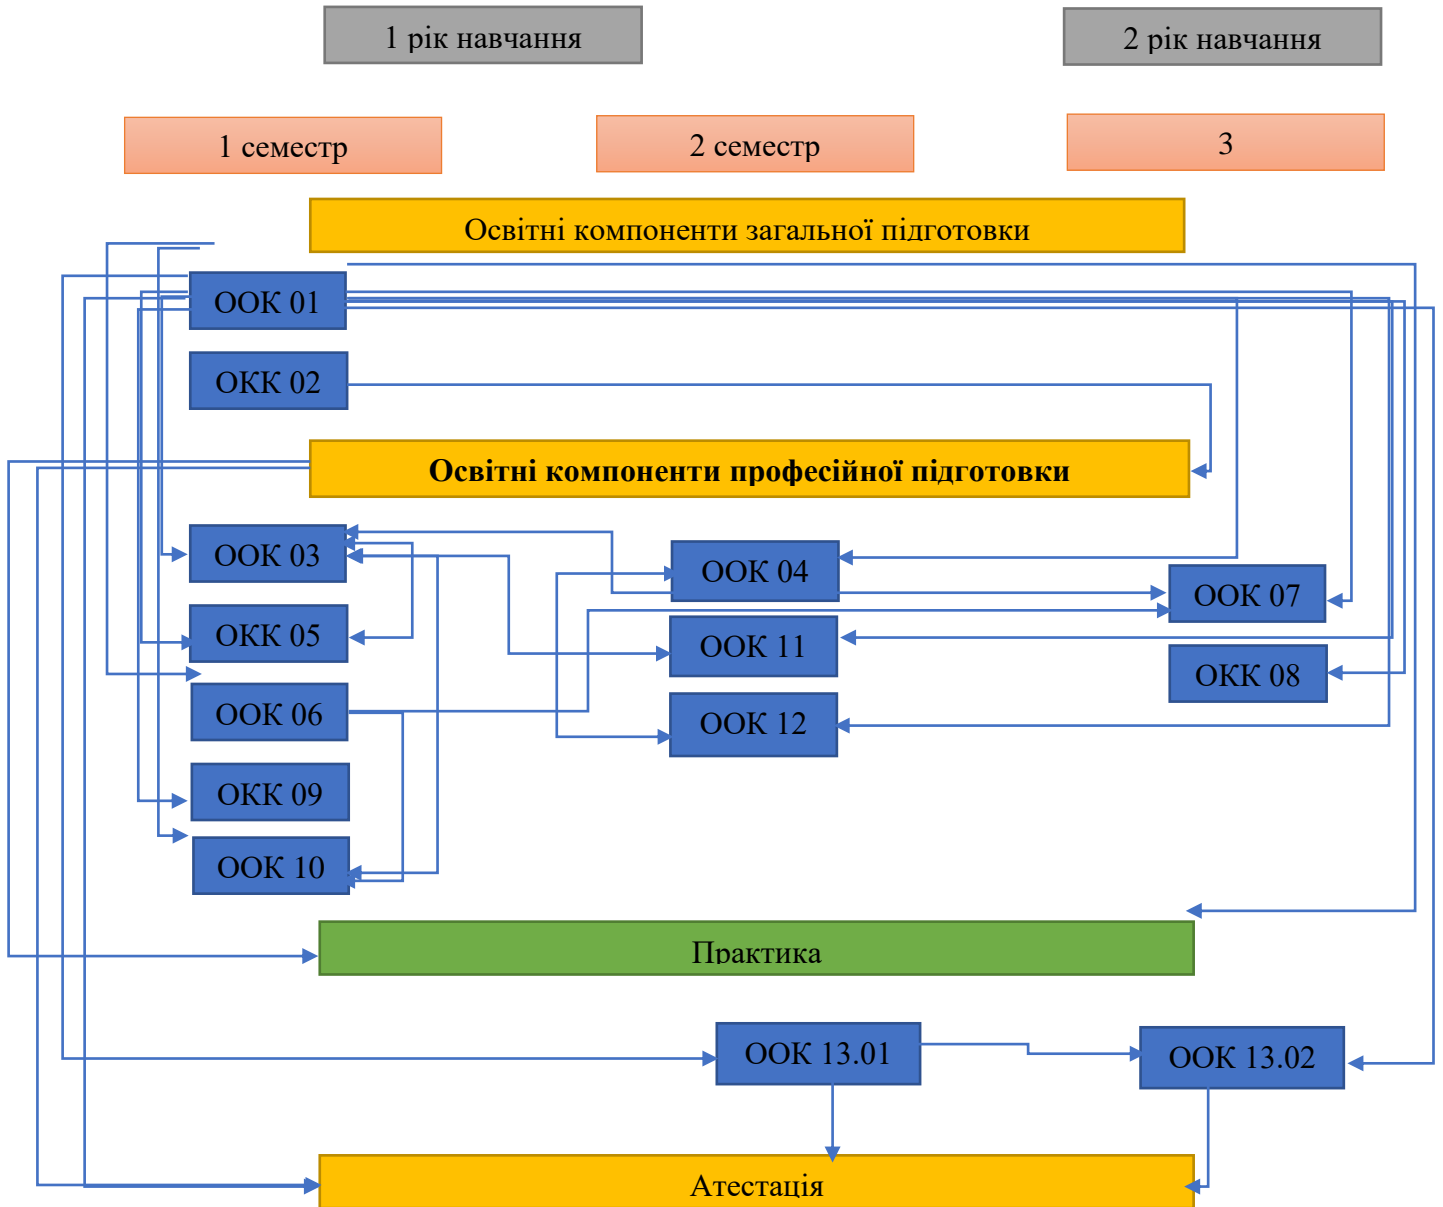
1 рік навчання

2 рік навчання

1 семестр

2 семестр

3

Освітні компоненти загальної підготовки

ООК 01

ОКК 02

Освітні компоненти професійної підготовки

ООК 03

ООК 04

ООК 07

ОКК 05

ООК 11

ОКК 08

ООК 06

ООК 12

ОКК 09

ООК 10

Практика

ООК 13.01

ООК 13.02

Атестація